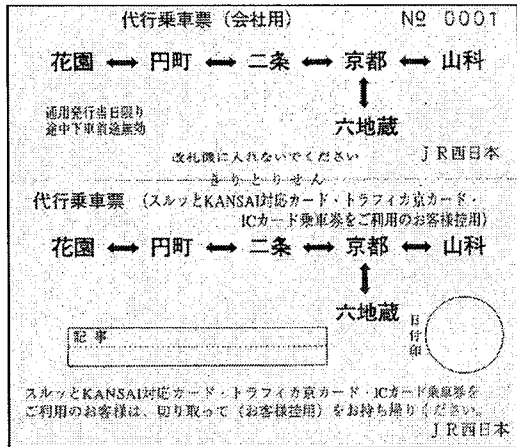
代行乗車票（会社用）　№ 0001

花園 ⟷ 円町 ⟷ 二条 ⟷ 京都 ⟷ 山科

通用発行当日限り
途中下車前途無効

六地蔵

改札機に入れないでください　　JR西日本

きりとりせん

代行乗車票（スルッとKANSAI対応カード・トラフィカ京カード・ICカード乗車券をご利用のお客様控用）

花園 ⟷ 円町 ⟷ 二条 ⟷ 京都 ⟷ 山科

六地蔵

記事

日付印

スルッとKANSAI対応カード・トラフィカ京カード・ICカード乗車券をご利用のお客様は、切り取って（お客様控用）をお持ち帰りください。
JR西日本